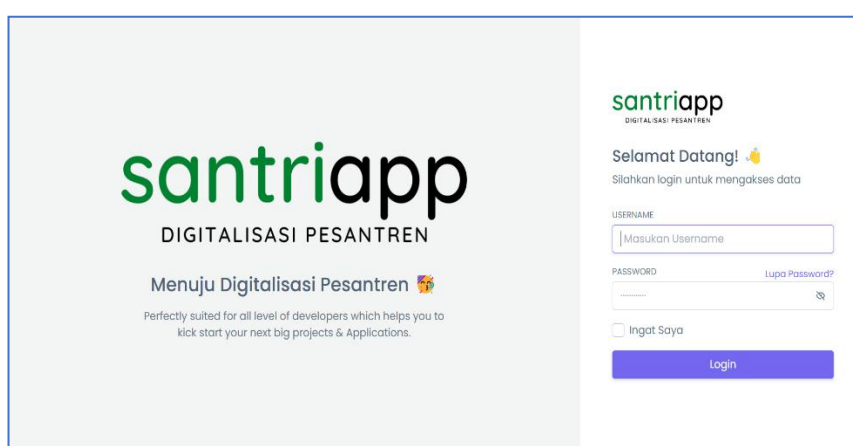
santriapp
DIGITALISASI PESANTREN

Menuju Digitalisasi Pesantren

Perfectly suited for all level of developers which helps you to kick start your next big projects & Applications.

santriapp
DIGITALISASI PESANTREN

Selamat Datang!

Silahkan login untuk mengakses data

USERNAME

Masukan Username

PASSWORD

Lupa Password?

........

Ingat Saya

Login